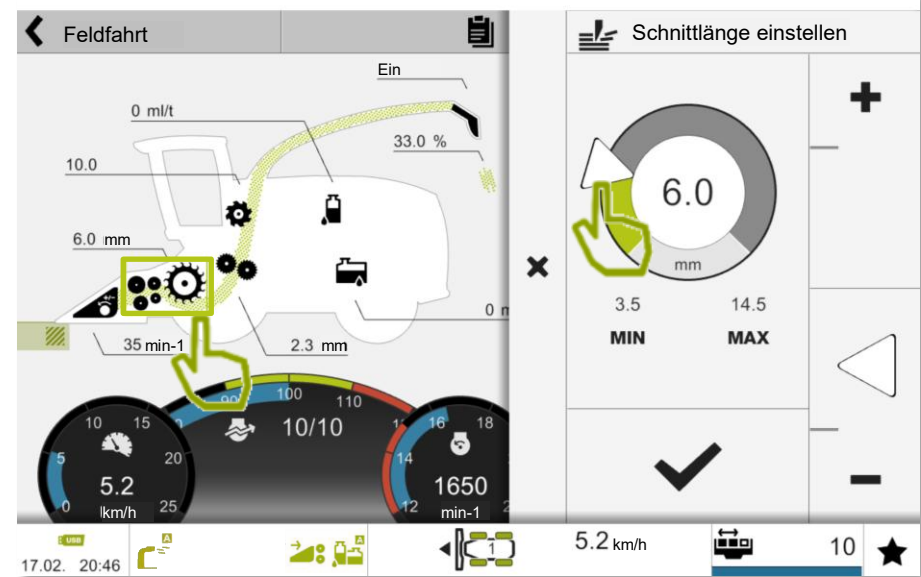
Feldfahrt

Ein

0 ml/t

33.0 %

10.0

6.0 mm

0 m

35 min-1

2.3 mm

90 100 110

10/10

10 15 20 25 5 0

5.2

km/h

16 18 14 12

1650

min-1

Schnittlänge einstellen

+

6.0

mm

3.5

14.5

MIN

MAX

×

–

USB

17.02. 20:46

A

A

1

5.2 km/h

10

★